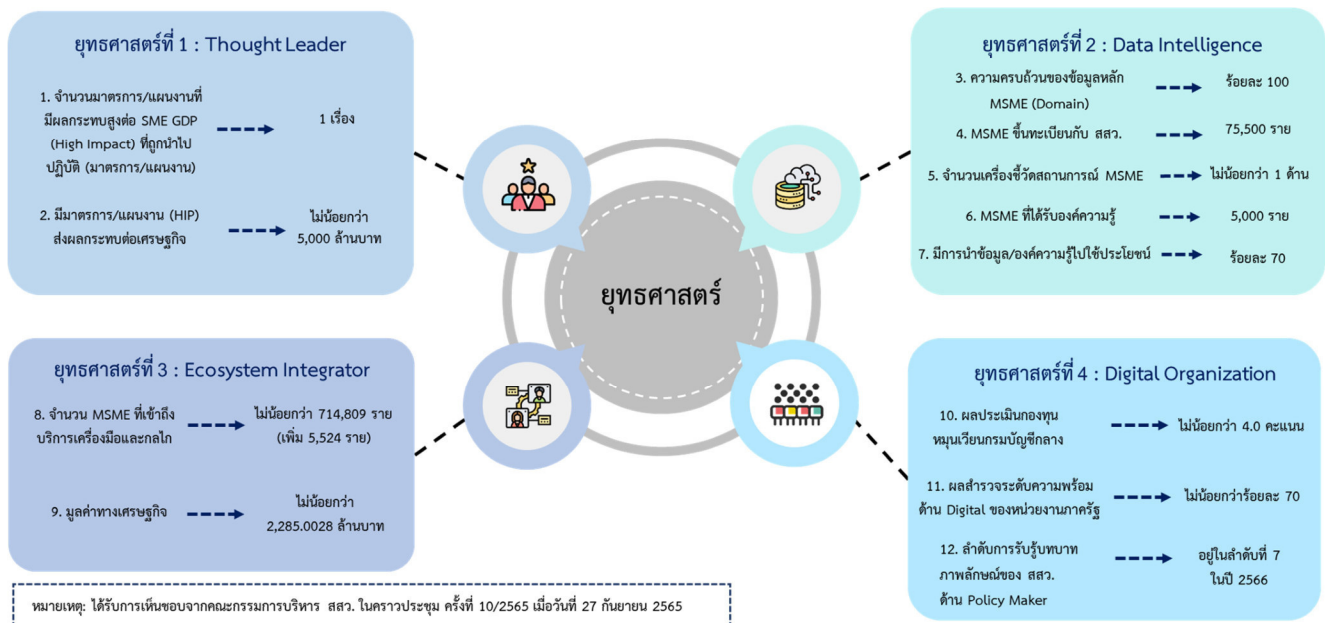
ยุทธศาสตร์ที่ 1 : Thought Leader

1. จำนวนมาตรการ/แผนงานที่มีผลกระทบสูงต่อ SME GDP (High Impact) ที่ถูกนำไปปฏิบัติ (มาตรการ/แผนงาน) 1 เรื่อง

2. มีมาตรการ/แผนงาน (HIP) ส่งผลกระทบต่อเศรษฐกิจ ไม่น้อยกว่า 5,000 ล้านบาท

ยุทธศาสตร์ที่ 2 : Data Intelligence

3. ความครบถ้วนของข้อมูลหลัก MSME (Domain) ร้อยละ 100

4. MSME ขึ้นทะเบียนกับ สสว. 75,500 ราย

5. จำนวนเครื่องชี้วัดสถานการณ์ MSME ไม่น้อยกว่า 1 ด้าน

6. MSME ที่ได้รับองค์ความรู้ 5,000 ราย

7. มีการนำข้อมูล/องค์ความรู้ไปใช้ประโยชน์ ร้อยละ 70

ยุทธศาสตร์

ยุทธศาสตร์ที่ 3 : Ecosystem Integrator

8. จำนวน MSME ที่เข้าถึงบริการเครื่องมือและกลไก ไม่น้อยกว่า 714,809 ราย (เพิ่ม 5,524 ราย)

9. มูลค่าทางเศรษฐกิจ ไม่น้อยกว่า 2,285.0028 ล้านบาท

ยุทธศาสตร์ที่ 4 : Digital Organization

10. ผลประเมินกองทุนหมุนเวียนกรมบัญชีกลาง ไม่น้อยกว่า 4.0 คะแนน

11. ผลสำรวจระดับความพร้อมด้าน Digital ของหน่วยงานภาครัฐ ไม่น้อยกว่าร้อยละ 70

12. ลำดับการรับรู้บทบาทภาพลักษณ์ของ สสว. ด้าน Policy Maker อยู่ในลำดับที่ 7 ในปี 2566

หมายเหตุ: ได้รับการเห็นชอบจากคณะกรรมการบริหาร สสว. ในคราวประชุม ครั้งที่ 10/2565 เมื่อวันที่ 27 กันยายน 2565